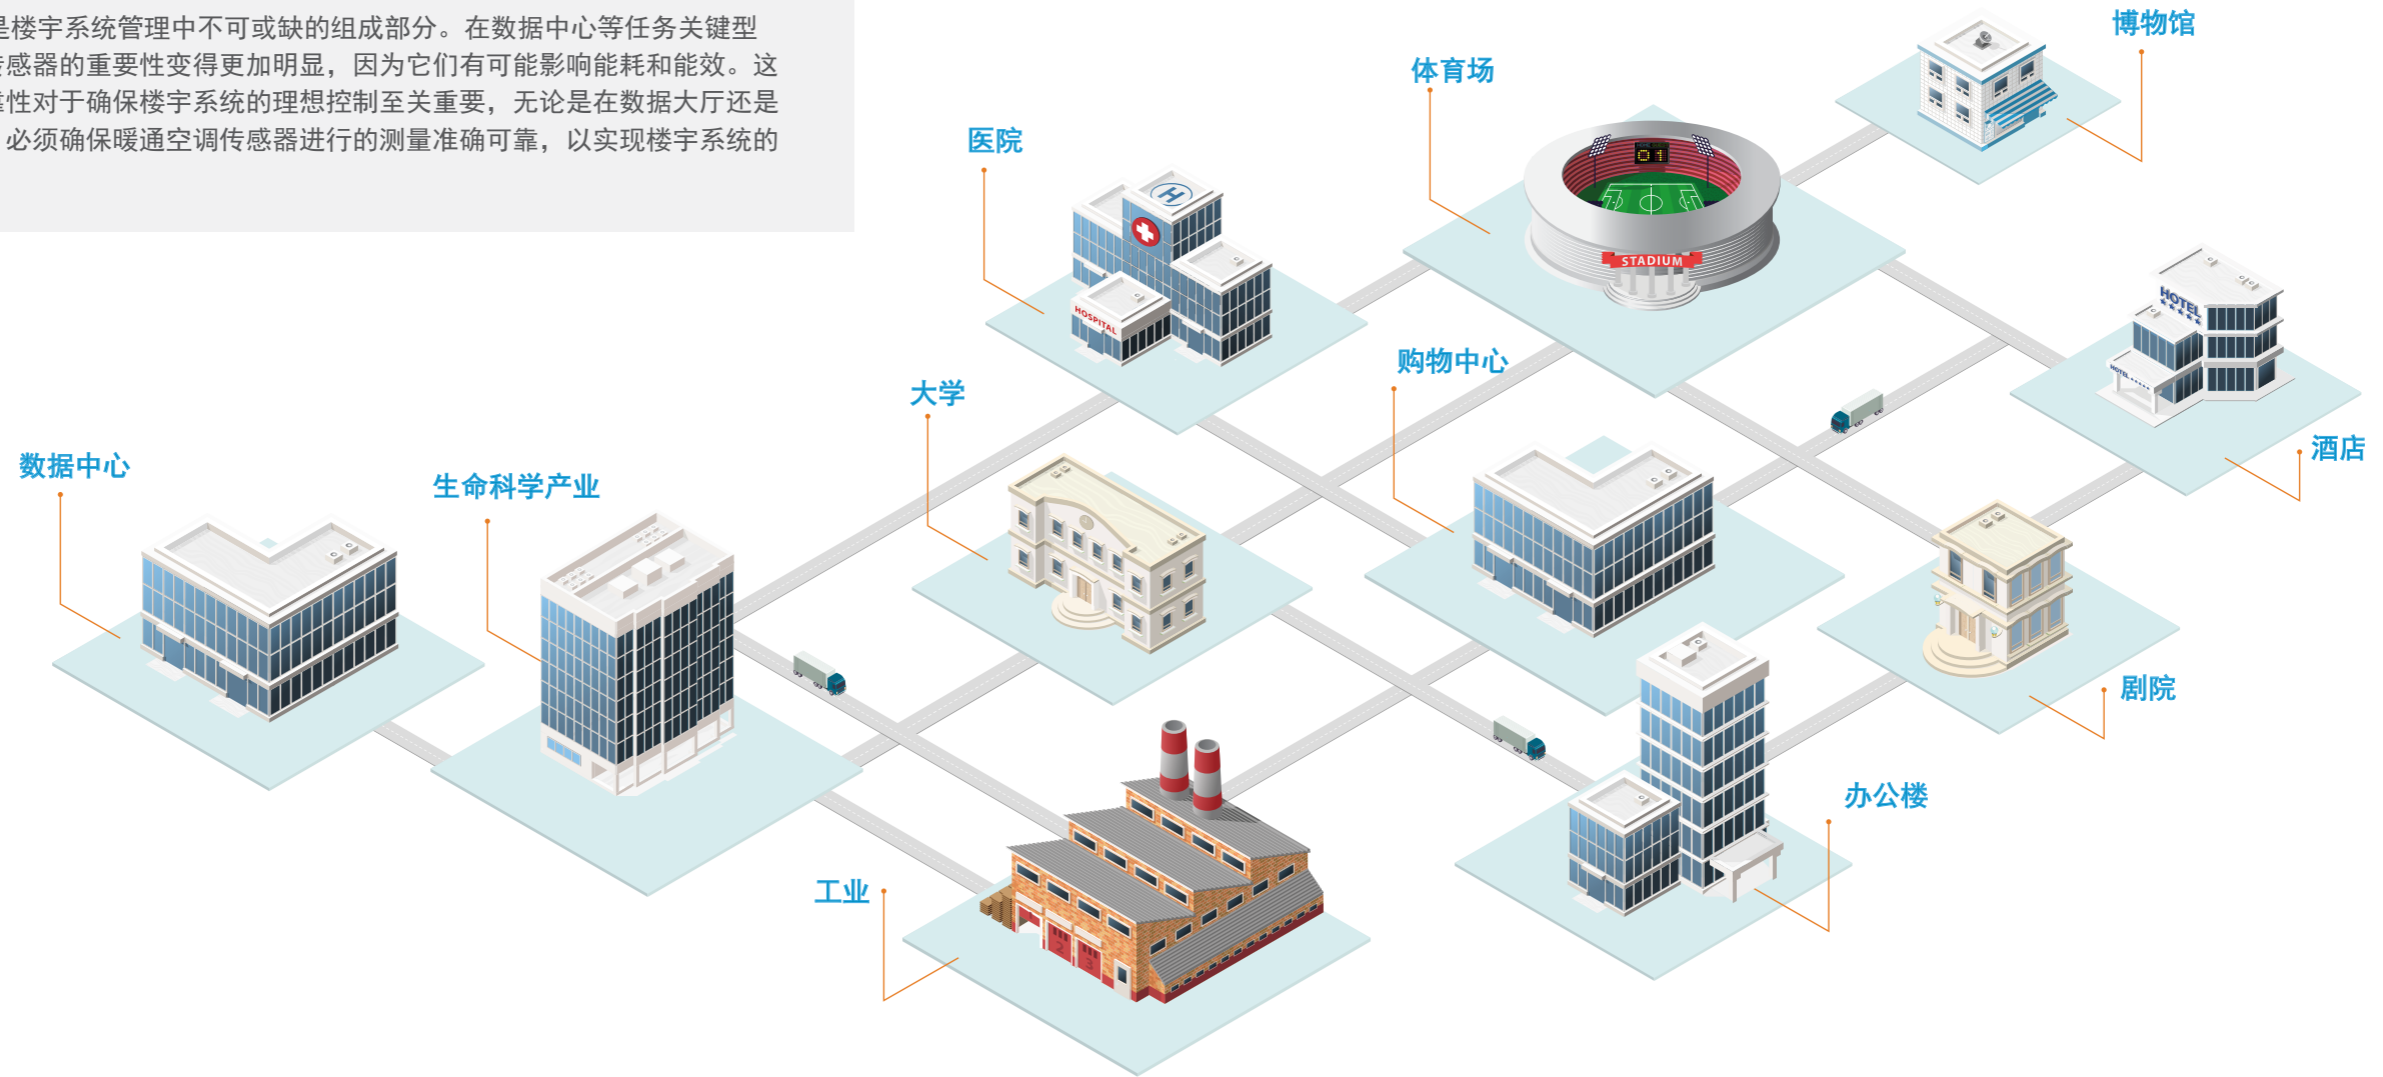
是楼宇系统管理中不可或缺的组成部分。在数据中心等任务关键型传感器的重要性变得更加明显，因为它们有可能影响能耗和能效。这性对于确保楼宇系统的理想控制至关重要，无论是在数据大厅还是必须确保暖通空调传感器进行的测量准确可靠，以实现楼宇系统的

博物馆

体育场

0 1

STADIUM

医院

H

HOSPITAL

购物中心

HOTEL

大学

酒店

数据中心

生命科学产业

剧院

办公楼

工业